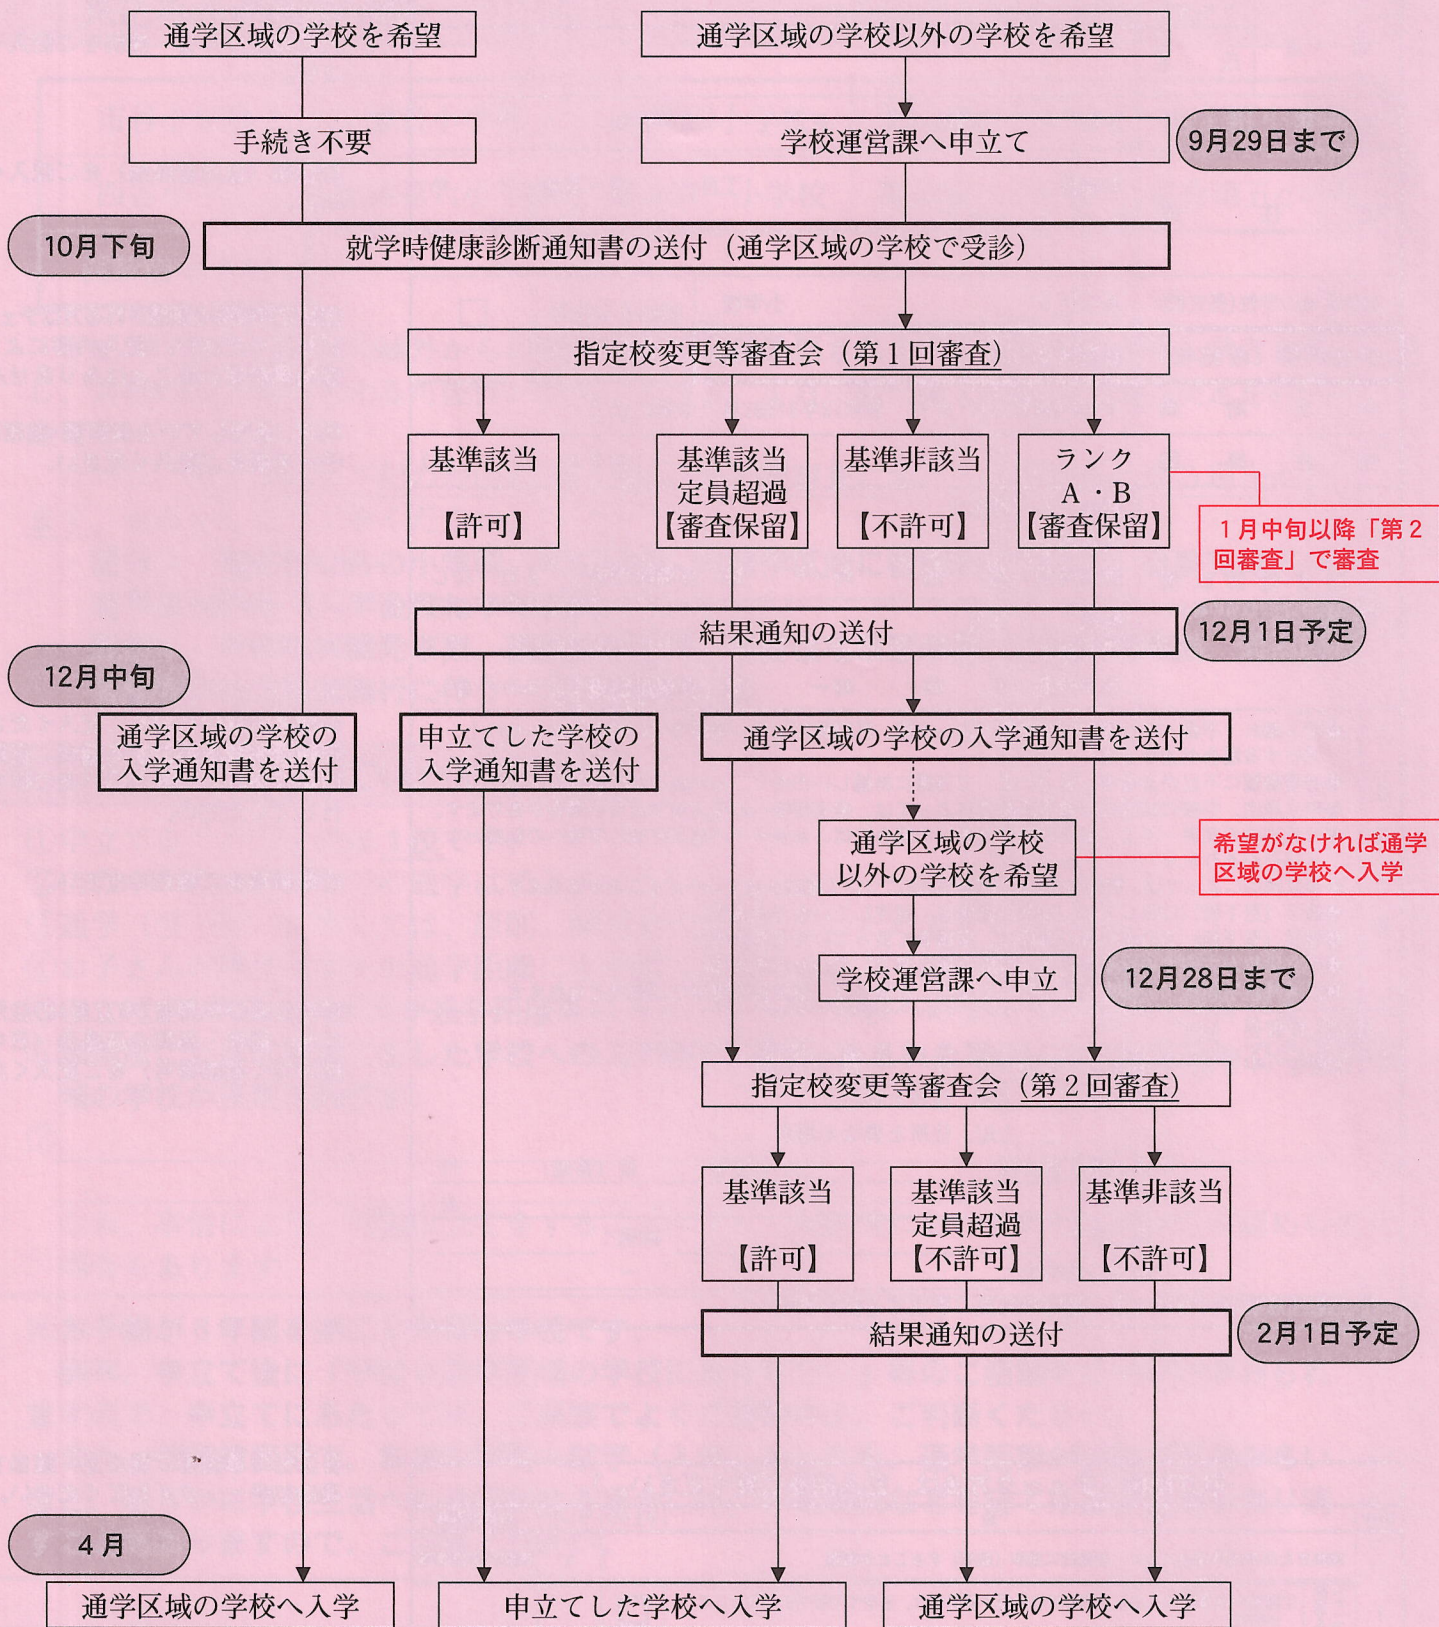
通学区域の学校を希望

通学区域の学校以外の学校を希望

手続き不要

学校運営課へ申立て

9月29日まで

10月下旬

就学時健康診断通知書の送付（通学区域の学校で受診）

指定校変更等審査会（第１回審査）

基準該当
【許可】

基準該当
定員超過
【審査保留】

基準非該当
【不許可】

ランク
A・B
【審査保留】

１月中旬以降「第２回審査」で審査

結果通知の送付

12月1日予定

12月中旬

通学区域の学校の入学通知書を送付

申立てした学校の入学通知書を送付

通学区域の学校の入学通知書を送付

通学区域の学校以外の学校を希望

希望がなければ通学区域の学校へ入学

学校運営課へ申立

12月28日まで

指定校変更等審査会（第２回審査）

基準該当
【許可】

基準該当
定員超過
【不許可】

基準非該当
【不許可】

結果通知の送付

2月1日予定

４月

通学区域の学校へ入学

申立てした学校へ入学

通学区域の学校へ入学